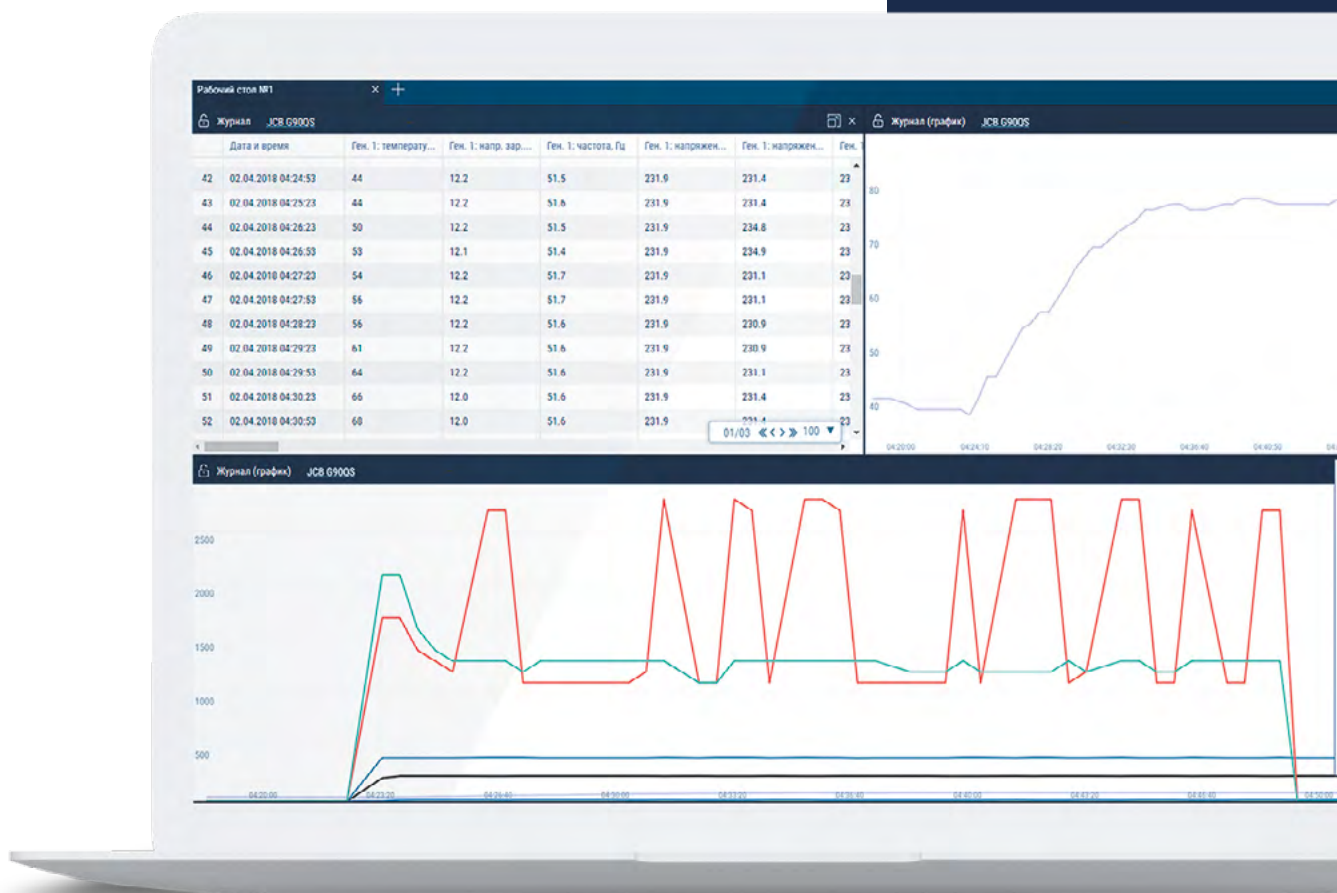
Рабочий стол №1

Журнал JCB G90QS

| | Дата и время | Ген. 1: температу... | Ген. 1: напр. зар.... | Ген. 1: частота, Гц | Ген. 1: напряжен... | Ген. 1: напряжен... | Ген. 1 |
|---|---|---|---|---|---|---|---|
| 42 | 02.04.2018 04:24:53 | 44 | 12.2 | 51.5 | 231.9 | 231.4 | 23 |
| 43 | 02.04.2018 04:25:23 | 44 | 12.2 | 51.6 | 231.9 | 231.4 | 23 |
| 44 | 02.04.2018 04:26:23 | 50 | 12.2 | 51.5 | 231.9 | 234.8 | 23 |
| 45 | 02.04.2018 04:26:53 | 53 | 12.1 | 51.4 | 231.9 | 234.9 | 23 |
| 46 | 02.04.2018 04:27:23 | 54 | 12.2 | 51.7 | 231.9 | 231.1 | 23 |
| 47 | 02.04.2018 04:27:53 | 56 | 12.2 | 51.7 | 231.9 | 231.1 | 23 |
| 48 | 02.04.2018 04:28:23 | 56 | 12.2 | 51.6 | 231.9 | 230.9 | 23 |
| 49 | 02.04.2018 04:29:23 | 61 | 12.2 | 51.6 | 231.9 | 230.9 | 23 |
| 50 | 02.04.2018 04:29:53 | 64 | 12.2 | 51.6 | 231.9 | 231.1 | 23 |
| 51 | 02.04.2018 04:30:23 | 66 | 12.0 | 51.6 | 231.9 | 231.4 | 23 |
| 52 | 02.04.2018 04:30:53 | 68 | 12.0 | 51.6 | 231.9 | 231.4 | 23 |

01/03 « ‹ › » 100

Журнал (график) JCB G90QS

80
70
60
50
40

04:20:00 04:24:10 04:28:20 04:32:30 04:36:40 04:40:50

Журнал (график) JCB G90QS

2500
2000
1500
1000
500

04:20:00 04:23:20 04:26:40 04:30:00 04:33:20 04:36:40 04:40:00 04:43:20 04:46:40 04:50:00